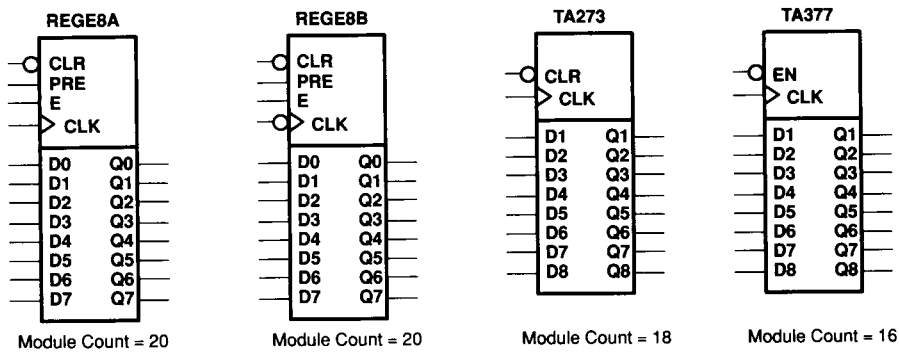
REGE8A

CLR
PRE
E
CLK

| | |
|---|---|
| D0 | Q0 |
| D1 | Q1 |
| D2 | Q2 |
| D3 | Q3 |
| D4 | Q4 |
| D5 | Q5 |
| D6 | Q6 |
| D7 | Q7 |

Module Count = 20

REGE8B

CLR
PRE
E
CLK

| | |
|---|---|
| D0 | Q0 |
| D1 | Q1 |
| D2 | Q2 |
| D3 | Q3 |
| D4 | Q4 |
| D5 | Q5 |
| D6 | Q6 |
| D7 | Q7 |

Module Count = 20

TA273

CLR
CLK

| | |
|---|---|
| D1 | Q1 |
| D2 | Q2 |
| D3 | Q3 |
| D4 | Q4 |
| D5 | Q5 |
| D6 | Q6 |
| D7 | Q7 |
| D8 | Q8 |

Module Count = 18

TA377

EN
CLK

| | |
|---|---|
| D1 | Q1 |
| D2 | Q2 |
| D3 | Q3 |
| D4 | Q4 |
| D5 | Q5 |
| D6 | Q6 |
| D7 | Q7 |
| D8 | Q8 |

Module Count = 16